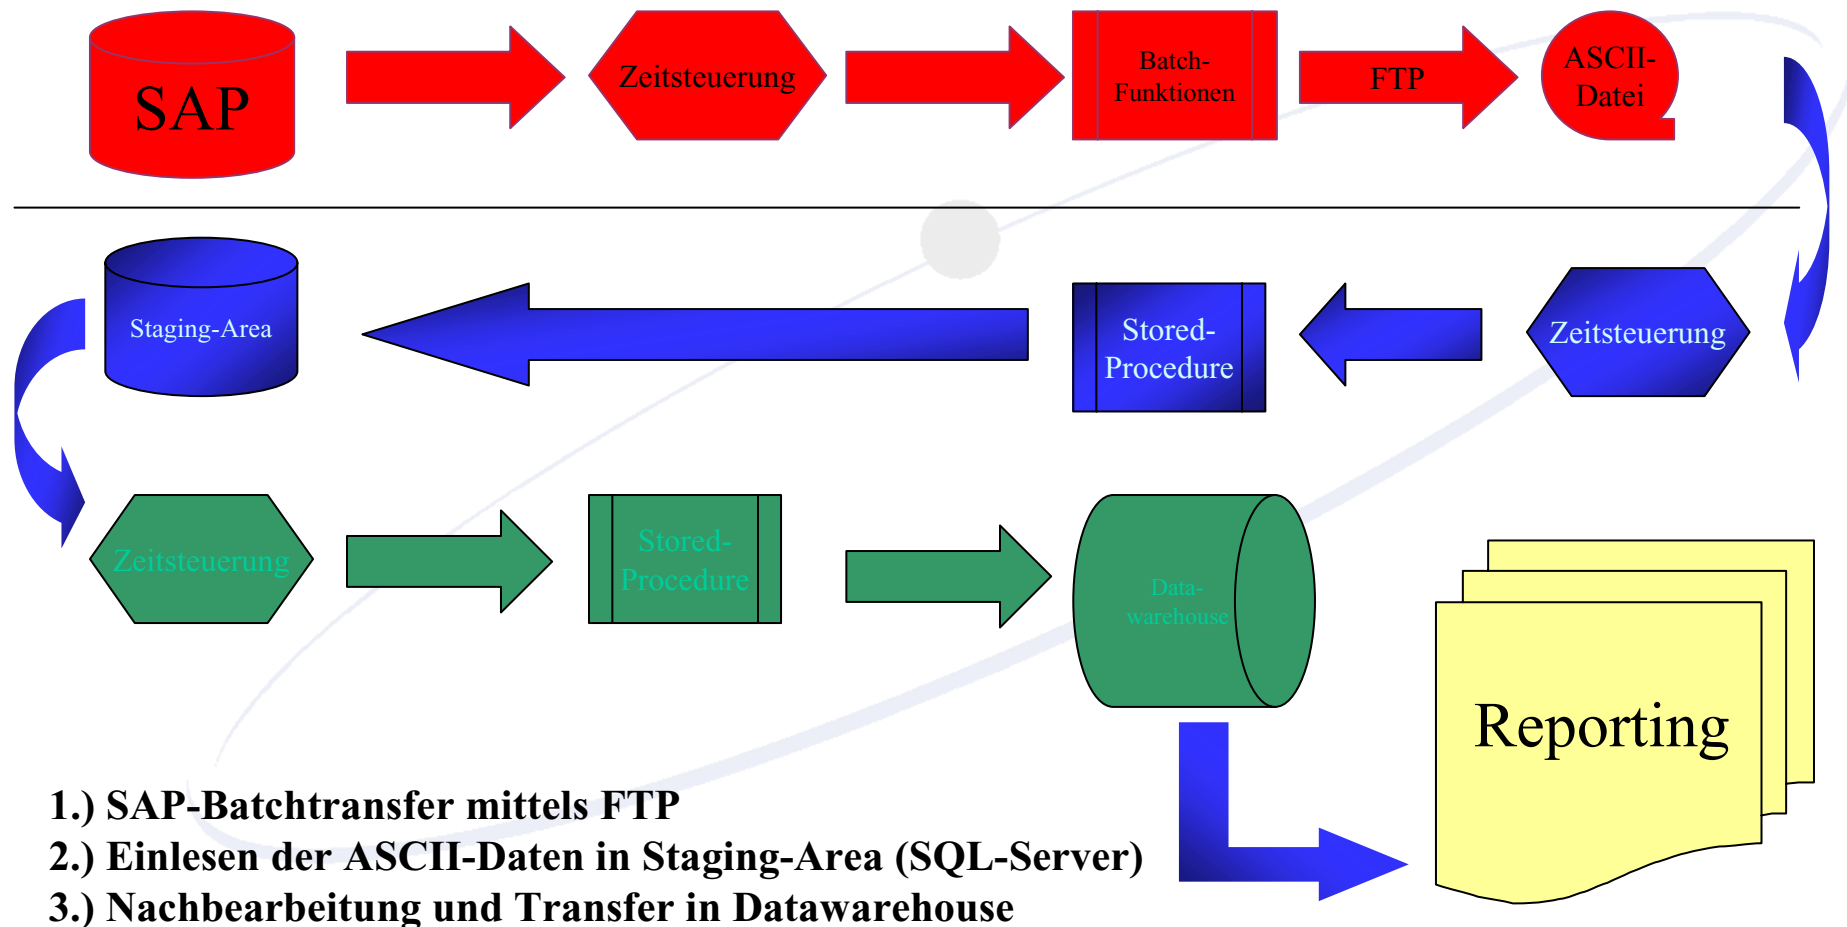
SAP

Zeitsteuerung

Batch-Funktionen

FTP

ASCII-Datei

Staging-Area

Stored-Procedure

Zeitsteuerung

Zeitsteuerung

Stored-Procedure

Data-warehouse

Reporting

1.) SAP-Batchtransfer mittels FTP
2.) Einlesen der ASCII-Daten in Staging-Area (SQL-Server)
3.) Nachbearbeitung und Transfer in Datawarehouse